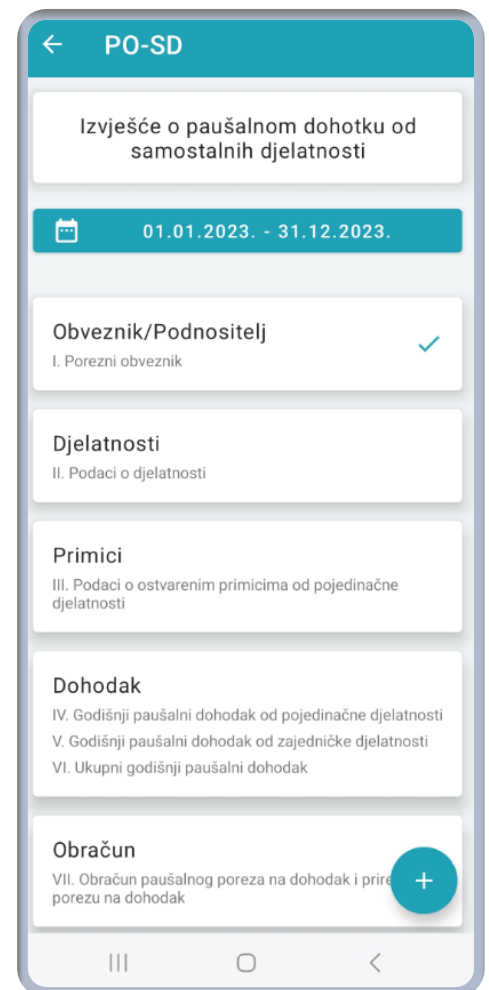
PO-SD

Izvješće o paušalnom dohotku od samostalnih djelatnosti

01.01.2023. - 31.12.2023.

Obveznik/Podnositelj
I. Porezni obveznik

Djelatnosti
II. Podaci o djelatnosti

Primici
III. Podaci o ostvarenim primicima od pojedinačne djelatnosti

Dohodak
IV. Godišnji paušalni dohodak od pojedinačne djelatnosti
V. Godišnji paušalni dohodak od zajedničke djelatnosti
VI. Ukupni godišnji paušalni dohodak

Obračun
VII. Obračun paušalnog poreza na dohodak i prire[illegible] porezu na dohodak